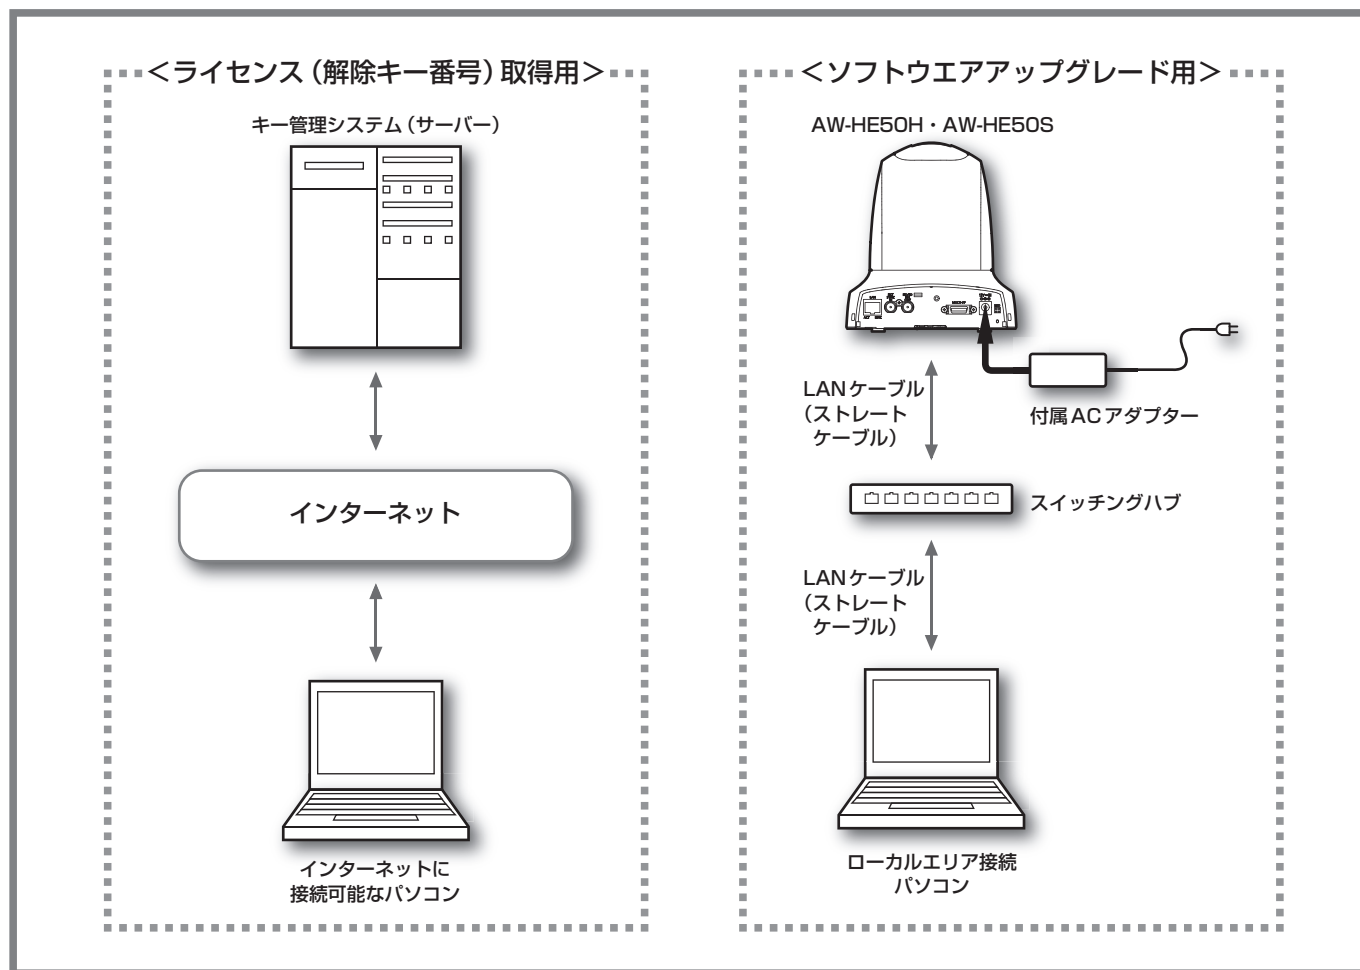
<ライセンス（解除キー番号）取得用>

キー管理システム（サーバー）

インターネット

インターネットに接続可能なパソコン

<ソフトウエアアップグレード用>

AW-HE50H・AW-HE50S

LANケーブル（ストレートケーブル）

付属ACアダプター

スイッチングハブ

LANケーブル（ストレートケーブル）

ローカルエリア接続パソコン